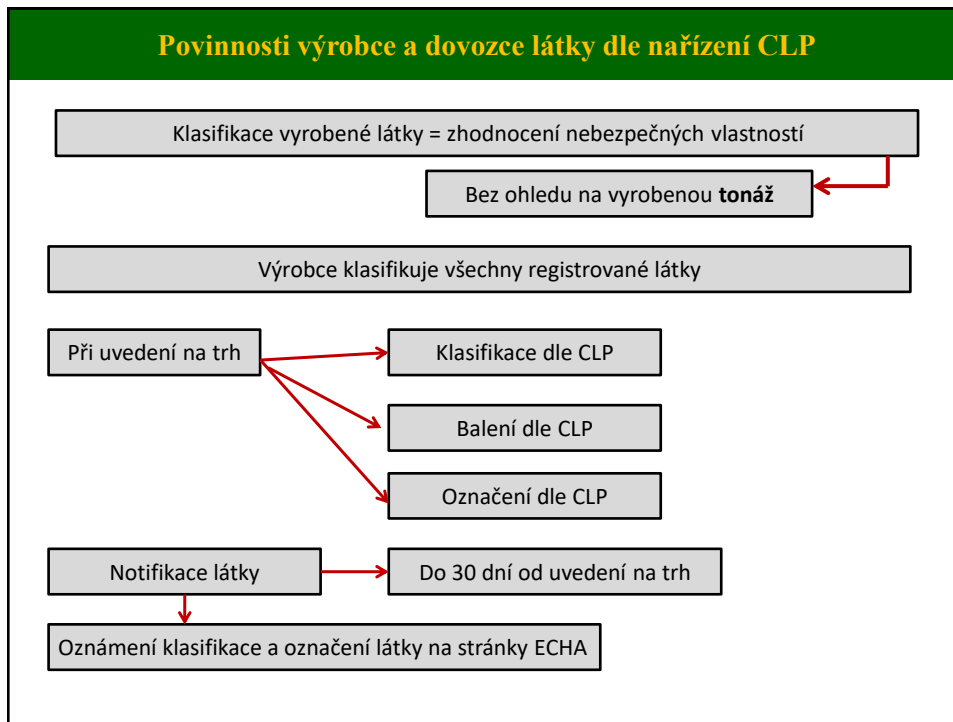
Povinnosti výrobce a dovozce látky dle nařízení CLP

Klasifikace vyrobené látky = zhodnocení nebezpečných vlastností

Bez ohledu na vyrobenou **tonáž**

Výrobce klasifikuje všechny registrované látky

Při uvedení na trh

Klasifikace dle CLP

Balení dle CLP

Označení dle CLP

Notifikace látky

Do 30 dní od uvedení na trh

Oznámení klasifikace a označení látky na stránky ECHA